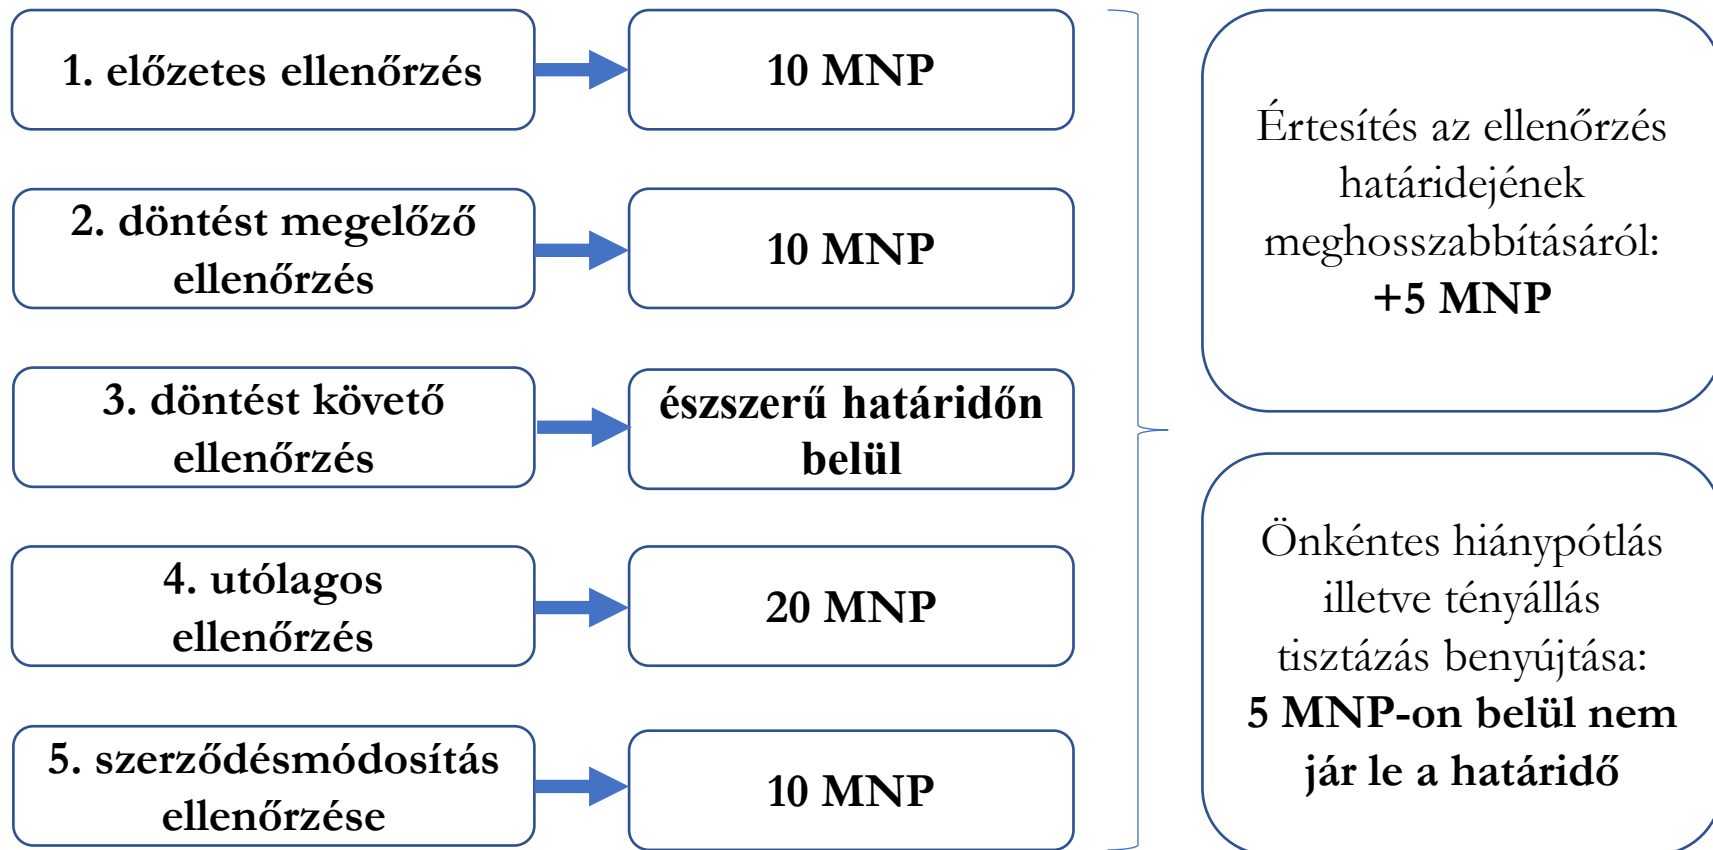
1. előzetes ellenőrzés

10 MNP

2. döntést megelőző ellenőrzés

10 MNP

3. döntést követő ellenőrzés

észszerű határidőn belül

4. utólagos ellenőrzés

20 MNP

5. szerződésmódosítás ellenőrzése

10 MNP

Értesítés az ellenőrzés határidejének meghosszabbításáról: **+5 MNP**

Önkéntes hiánypótlás illetve tényállás tisztázás benyújtása: **5 MNP-on belül nem jár le a határidő**